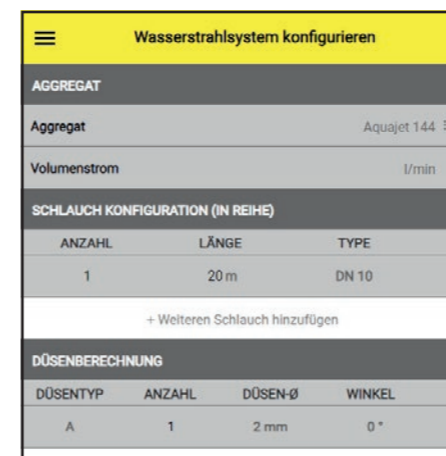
Wasserstrahlsystem konfigurieren

AGGREGAT

Aggregat Aquajet 144

Volumenstrom l/min

SCHLAUCH KONFIGURATION (IN REIHE)

| ANZAHL | LÄNGE | TYPE |
|---|---|---|
| 1 | 20 m | DN 10 |

+ Weiteren Schlauch hinzufügen

DÜSENBERECHNUNG

| DÜSENTYP | ANZAHL | DÜSEN-Ø | WINKEL |
|---|---|---|---|
| A | 1 | 2 mm | 0 ° |